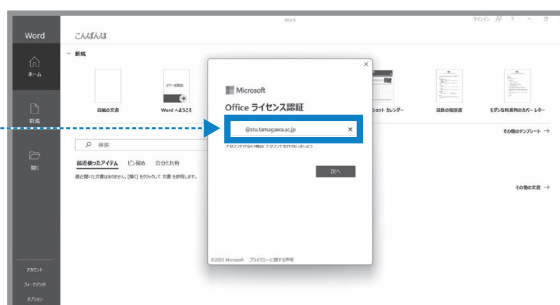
Word

サインイン ? − □ ×

Word

こんばんは

ホーム

新規

白紙の文書

Word へようこそ

ショット カレンダー

履歴の確認書

モダンな時系列のニュースレター

その他のテンプレート →

新規

開く

検索

最近使ったアイテム ピン留め 自分と共有

最近開いたファイルはありません。[開く] をクリックして 文書 を参照します。

その他の文書 →

アカウント

フィードバック

オプション

Microsoft

Office ライセンス認証

@stu.tamagawa.ac.jp ×

アカウントの作成 職場 アカウントをお持ちですか？

次へ

©2022 Microsoft プライバシーに関する声明